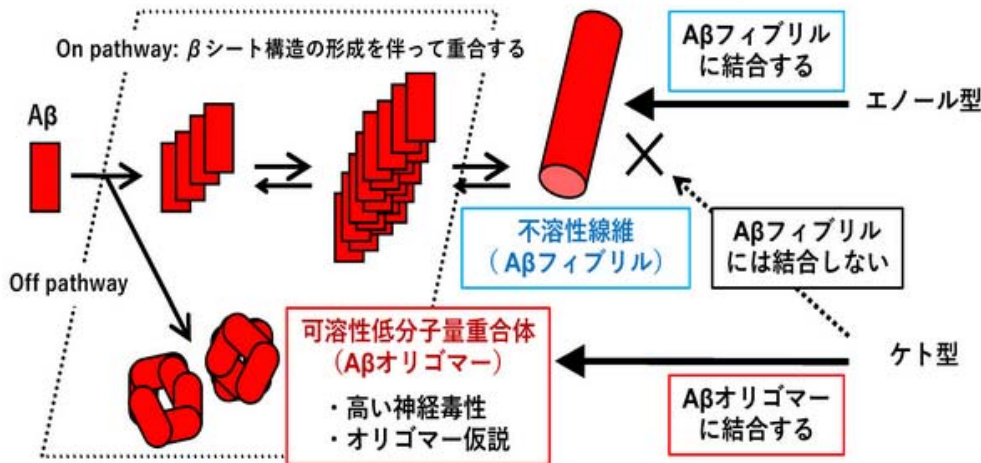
On pathway: $\beta$シート構造の形成を伴って重合する

Aβ

Aβフィブリルに結合する

エノール型

不溶性線維（Aβフィブリル）

Aβフィブリルには結合しない

Off pathway

可溶性低分子量重合体（Aβオリゴマー）

・高い神経毒性
・オリゴマー仮説

ケト型

Aβオリゴマーに結合する